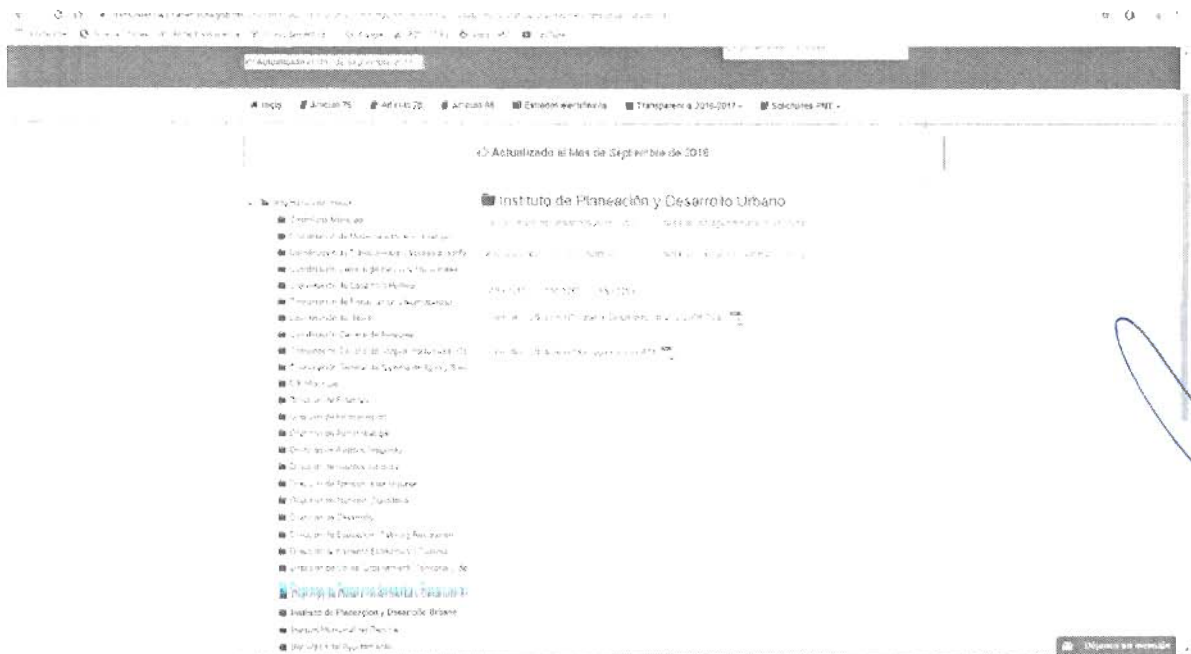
Inicio Artículo 75 Artículo 76 Artículo 95 Estados Financieros Transparencia 2016-2017 Solicitudes PNT

Actualizado al Mes de Septiembre de 2018

Instituto de Planeación y Desarrollo Urbano

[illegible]

Instituto de Planeación y Desarrollo Urbano

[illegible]

Déjanos un mensaje